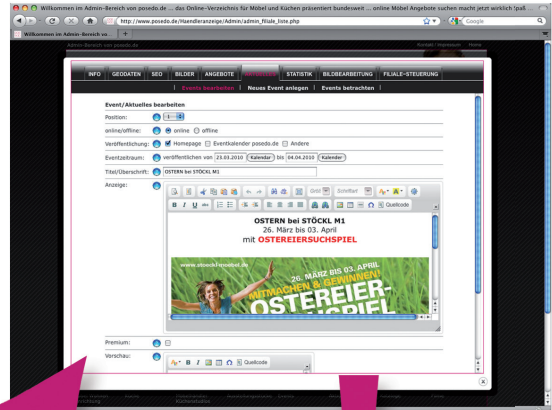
Willkommen im Admin-Bereich von posedo.de ... das Online-Verzeichnis für Möbel und Küchen präsentiert bundesweit ... online Möbel Angebote suchen macht jetzt wirklich Spaß ...

http://www.posedo.de/Haendleranzeige/Admin/admin_filiale_liste.php

Google

Willkommen im Admin-Bereich vo...

Willkommen im Admin-Bereich von posedo.de

Kontakt | Impressum | Home

INFO | GEODATEN | SEO | BILDER | ANGEBOTE | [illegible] | STATISTIK | BILDBEARBEITUNG | FILIALE-STEUERUNG

Events bearbeiten | Neues Event anlegen | Events betrachten

Event/Aktuelles bearbeiten

Position: 1

online/offline: online offline

Veröffentlichung: Homepage Eventkalender posedo.de Andere

Eventzeitraum: veröffentlichen von 23.03.2010 Kalender bis 04.04.2010 Kalender

Titel/Überschrift: OSTERN bei STÖCKL M1

Anzeige:

Größ Schriftart

B I U abc

Quellcode

OSTERN bei STÖCKL M1

26. März bis 03. April

mit OSTEREIERSUCHSPIEL

www.stoeckl-moebel.de

26. MÄRZ BIS 03. APRIL

MITMACHEN & GEWINNEN!

OSTEREIER-

Premium:

Vorschau:

B I U Quellcode